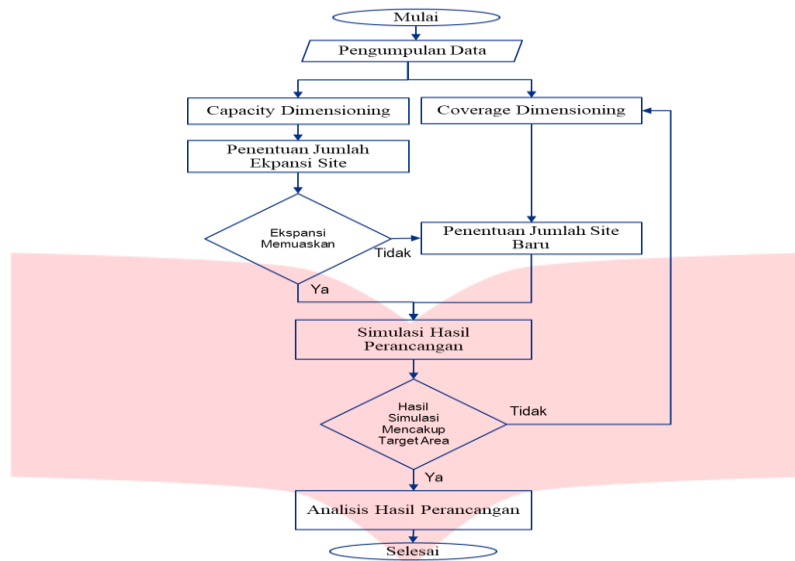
Mulai

Pengumpulan Data

Capacity Dimensioning

Coverage Dimensioning

Penentuan Jumlah Ekpansi Site

Ekspansi Memuaskan

Tidak

Penentuan Jumlah Site Baru

Ya

Simulasi Hasil Perancangan

Hasil Simulasi Mencakup Target Area

Tidak

Ya

Analisis Hasil Perancangan

Selesai